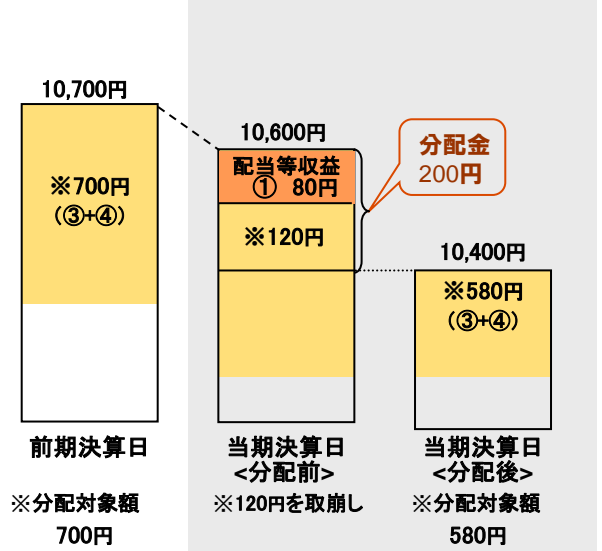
10,700円

※700円
（③+④）

前期決算日

※分配対象額
700円

10,600円

配当等収益
① 80円

※120円

分配金
200円

当期決算日
<分配前>

※120円を取崩し

10,400円

※580円
（③+④）

当期決算日
<分配後>

※分配対象額
580円